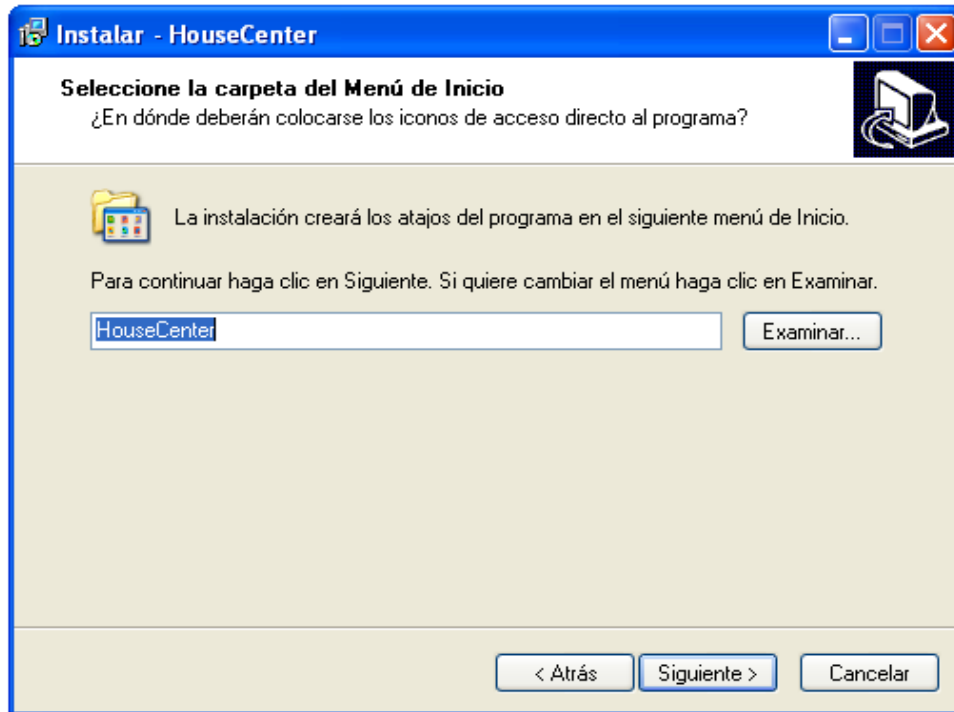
Instalar - HouseCenter

Seleccione la carpeta del Menú de Inicio
¿En dónde deberán colocarse los iconos de acceso directo al programa?

La instalación creará los atajos del programa en el siguiente menú de Inicio.

Para continuar haga clic en Siguiente. Si quiere cambiar el menú haga clic en Examinar.

HouseCenter

Examinar...

< Atrás

Siguiente >

Cancelar